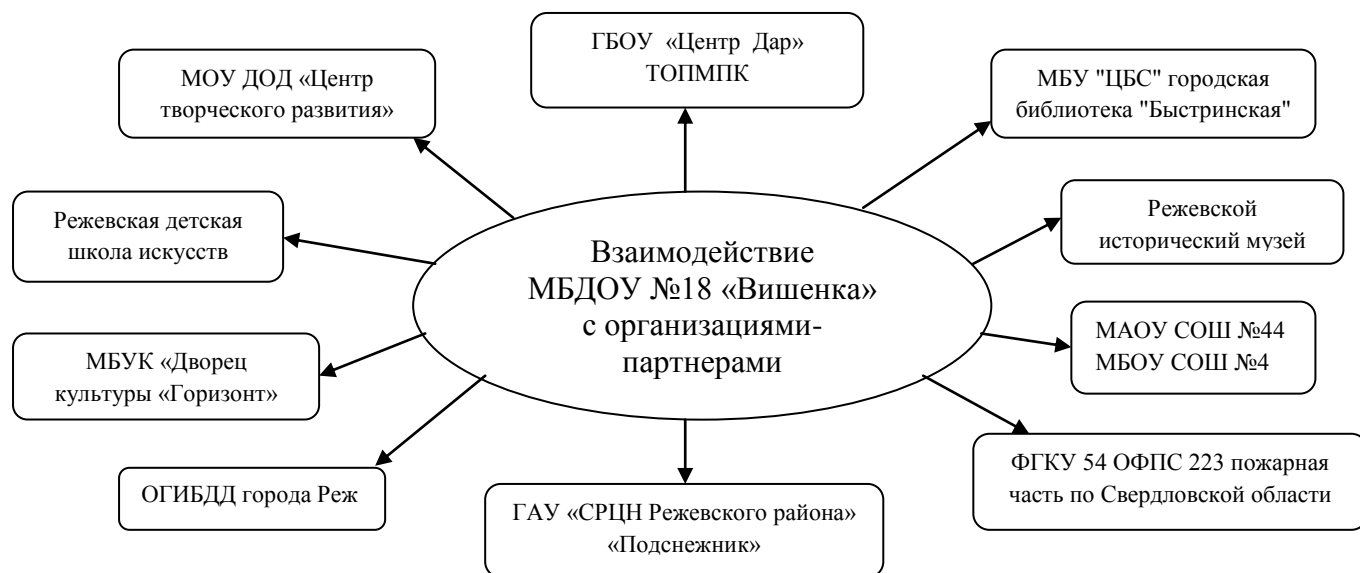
ГБОУ «Центр Дар» ТОПМПК

МОУ ДОД «Центр творческого развития»

МБУ "ЦБС" городская библиотека "Быстринская"

Режевская детская школа искусств

Взаимодействие МБДОУ №18 «Вишенка» с организациями-партнерами

Режевской исторический музей

МАОУ СОШ №44
МБОУ СОШ №4

МБУК «Дворец культуры «Горизонт»

ФГКУ 54 ОФПС 223 пожарная часть по Свердловской области

ОГИБДД города Реж

ГАУ «СРЦН Режевского района» «Подснежник»